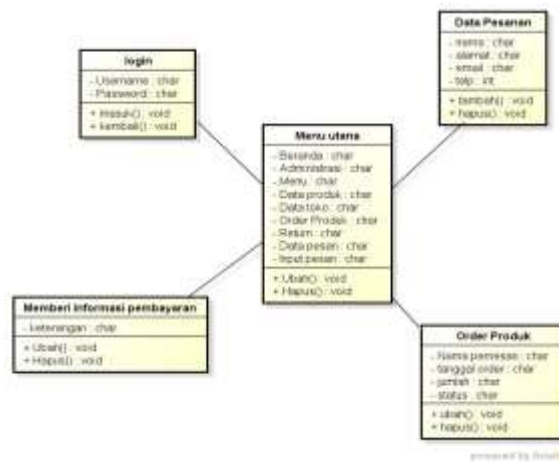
login
- Username : char
- Password : char
+ masuk() : void
+ kembali() : void

Data Pesanan
- nama : char
- alamat : char
- email : char
- telp : int
+ tambah() : void
+ hapus() : void

Menu utama
- Beranda : char
- Administrasi : char
- Menu : char
- Data produk : char
- Data toko : char
- Order Produk : char
- Retum : char
- Data pesan : char
- Input pesan : char
+ Ubah() : void
+ Hapus() : void

Memberi informasi pembayaran
- keterangan : char
+ Ubah() : void
+ Hapus() : void

Order Produk
- Nama pemesan : char
- tanggal order : char
- jumlah : char
- status : char
+ ubah() : void
+ hapus() : void

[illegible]